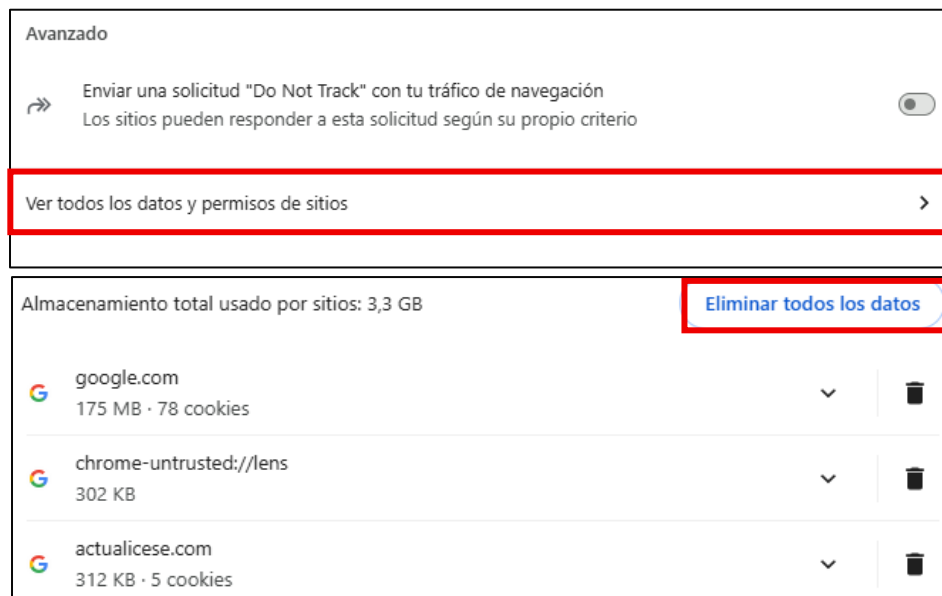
Avanzado

Enviar una solicitud "Do Not Track" con tu tráfico de navegación
Los sitios pueden responder a esta solicitud según su propio criterio

Ver todos los datos y permisos de sitios

Almacenamiento total usado por sitios: 3,3 GB

Eliminar todos los datos

G google.com
175 MB · 78 cookies

G chrome-untrusted://lens
302 KB

G actualicese.com
312 KB · 5 cookies